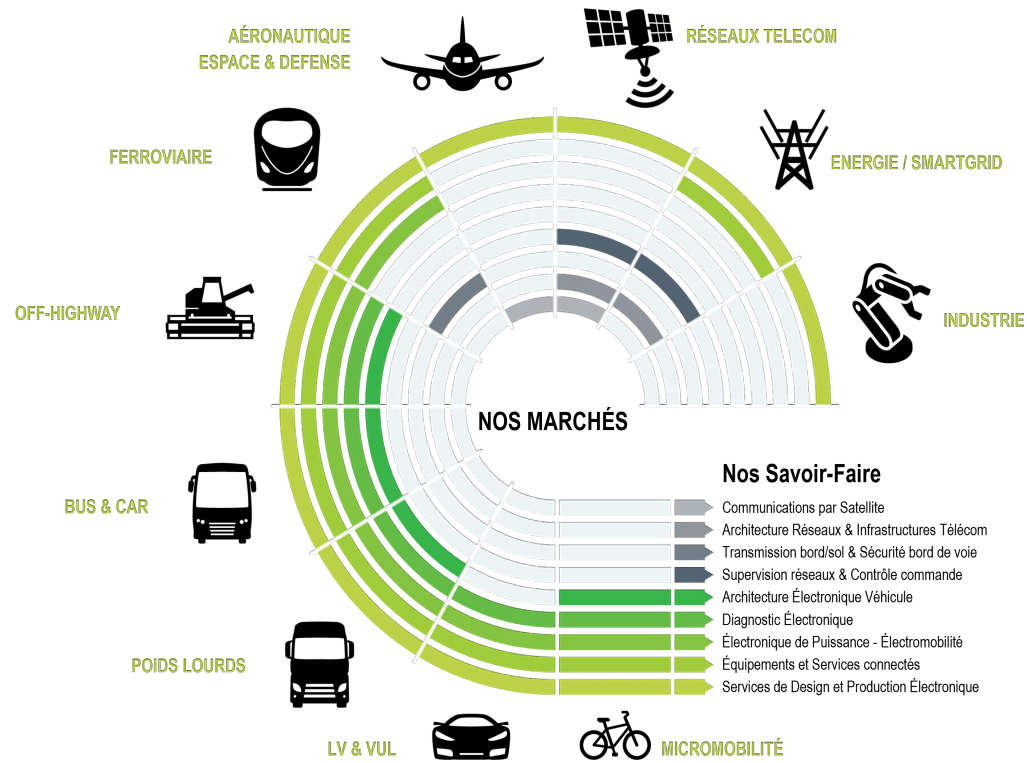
AÉRONAUTIQUE
ESPACE & DEFENSE

RÉSEAUX TELECOM

FERROVIAIRE

ENERGIE / SMARTGRID

OFF-HIGHWAY

INDUSTRIE

NOS MARCHÉS

Nos Savoir-Faire

BUS & CAR

Communications par Satellite
Architecture Réseaux & Infrastructures Télécom
Transmission bord/sol & Sécurité bord de voie
Supervision réseaux & Contrôle commande
Architecture Électronique Véhicule
Diagnostic Électronique
Électronique de Puissance - Électromobilité
Équipements et Services connectés
Services de Design et Production Électronique

POIDS LOURDS

LV & VUL

MICROMOBILITÉ